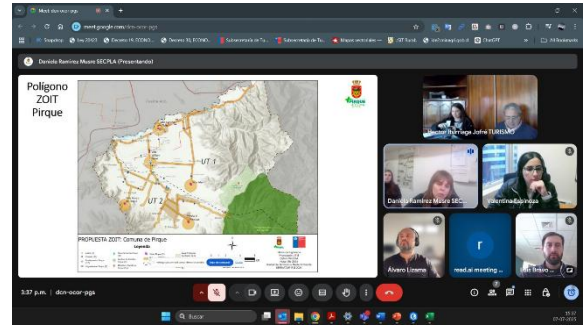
Meet: dcn-ocor-pga
meet.google.com/dcn-ocor-pga

Daniela Ramírez Muere SECPLA (Presentando)

Polígono ZOIT Pirque

UT 1
UT 2

PROPUESTA ZOIT: Comuna de Pirque
Leyenda

Hector Iturriaga Jofré TURISMO
Daniela Ramírez Muere SEC...
Valentina Espinoza
Alvaro Lizana
read.ai meeting ...
Luis Bravo

3:37 p.m. | dcn-ocor-pga

Buscar